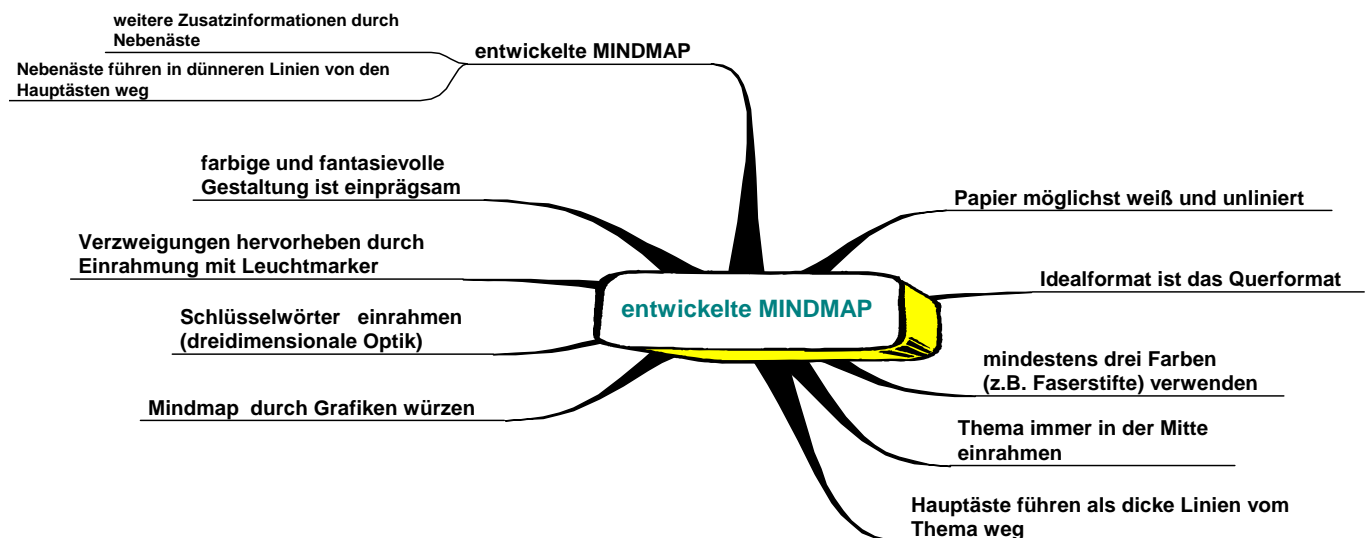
entwickelte MINDMAP

entwickelte MINDMAP

weitere Zusatzinformationen durch Nebenäste

Nebenäste führen in dünneren Linien von den Hauptästen weg

farbige und fantasievolle Gestaltung ist einprägsam

Verzweigungen hervorheben durch Einrahmung mit Leuchtmarker

Schlüsselwörter einrahmen (dreidimensionale Optik)

Mindmap durch Grafiken würzen

Papier möglichst weiß und unliniert

Idealformat ist das Querformat

mindestens drei Farben (z.B. Faserstifte) verwenden

Thema immer in der Mitte einrahmen

Hauptäste führen als dicke Linien vom Thema weg